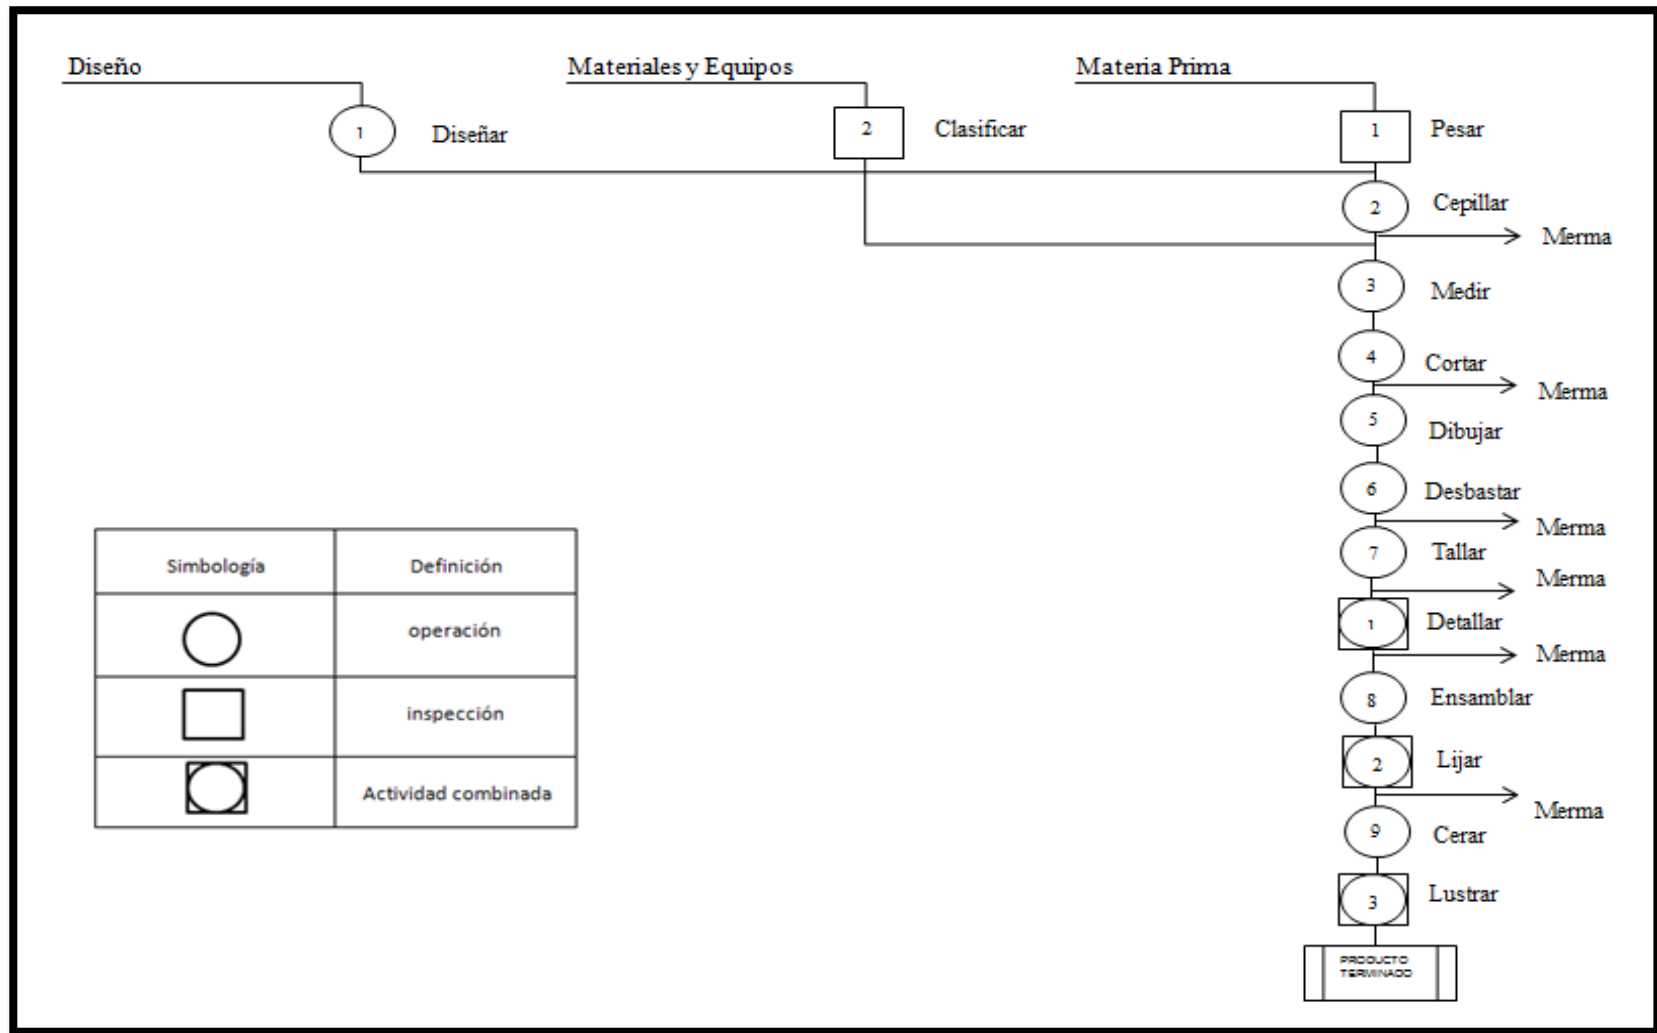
Diseño

Materiales y Equipos

Materia Prima

1 Diseñar

2 Clasificar

1 Pesar

2 Cepillar

Merma

3 Medir

4 Cortar

Merma

5 Dibujar

6 Desbastar

Merma

7 Tallar

Merma

1 Detallar

Merma

8 Ensamblar

2 Lijar

Merma

9 Cerar

3 Lustrar

PRODUCTO TERMINADO

| Simbología | Definición |
|---|---|
| | operación |
| | inspección |
| | Actividad combinada |